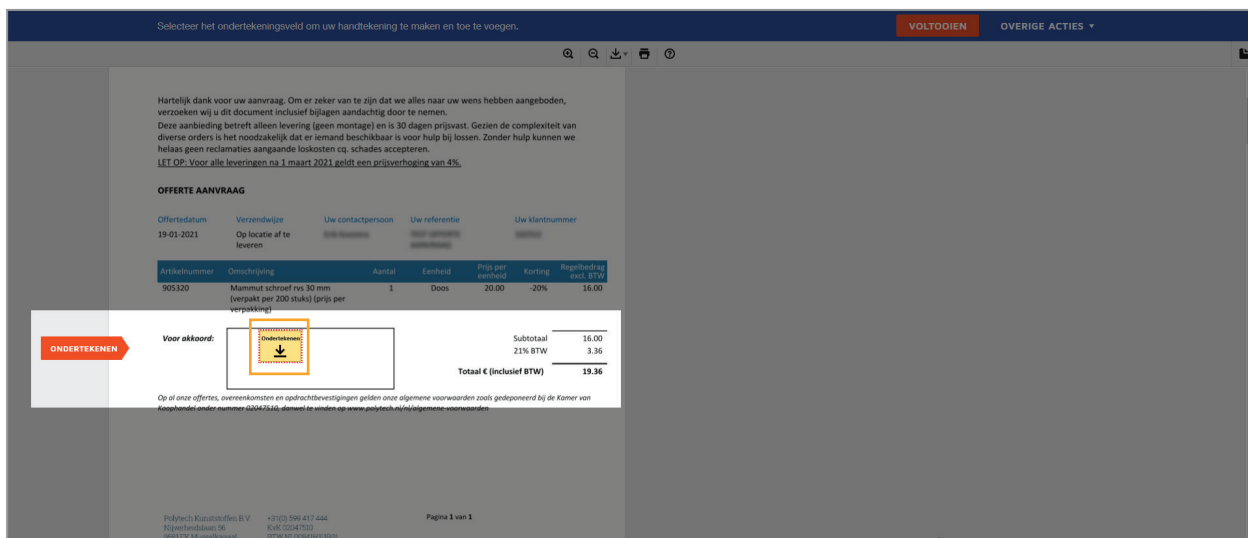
Selecteer het ondertekeningsveld om uw handtekening te maken en toe te voegen.

VOLTOOIEN

OVERIGE ACTIES ▾

Hartelijk dank voor uw aanvraag. Om er zeker van te zijn dat we alles naar uw wens hebben aangeboden, verzoeken wij u dit document inclusief bijlagen aandachtig door te nemen.
Deze aanbieding betreft alleen levering (geen montage) en is 30 dagen prijsvast. Gezien de complexiteit van diverse orders is het noodzakelijk dat er iemand beschikbaar is voor hulp bij lossen. Zonder hulp kunnen we helaas geen reclamaties aangaande loskosten cq. schades accepteren.
LET OP: Voor alle leveringen na 1 maart 2021 geldt een prijsverhoging van 4%.

OFFERTE AANVRAAG

| Offertedatum | Verzendwijze | Uw contactpersoon | Uw referentie | Uw klantnummer |
|---|---|---|---|---|
| 19-01-2021 | Op locatie af te leveren | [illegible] | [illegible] | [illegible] |

| Artikelnummer | Omschrijving | Aantal | Eenheid | Prijs per eenheid | Korting | Regelbedrag excl. BTW |
|---|---|---|---|---|---|---|
| 905320 | Mammut schroef rvs 30 mm (verpakt per 200 stuks) (prijs per verpakking) | 1 | Doos | 20.00 | -20% | 16.00 |

ONDERTEKENEN

Voor akkoord:

Ondertekenen

| | |
|---|---|
| Subtotaal | 16.00 |
| 21% BTW | 3.36 |
| Totaal € (inclusief BTW) | 19.36 |

Op al onze offertes, overeenkomsten en opdrachtbevestigingen gelden onze algemene voorwaarden zoals gedeponeerd bij de Kamer van Koophandel onder nummer 02047510, danwel te vinden op www.polytech.nl/nl/algemene-voorwaarden

Polytech Kunststoffen B.V. +31(0) 599 417 444
Krijgerbosblaan 56 KvK 02047510
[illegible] BTW NL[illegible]

Pagina 1 van 1